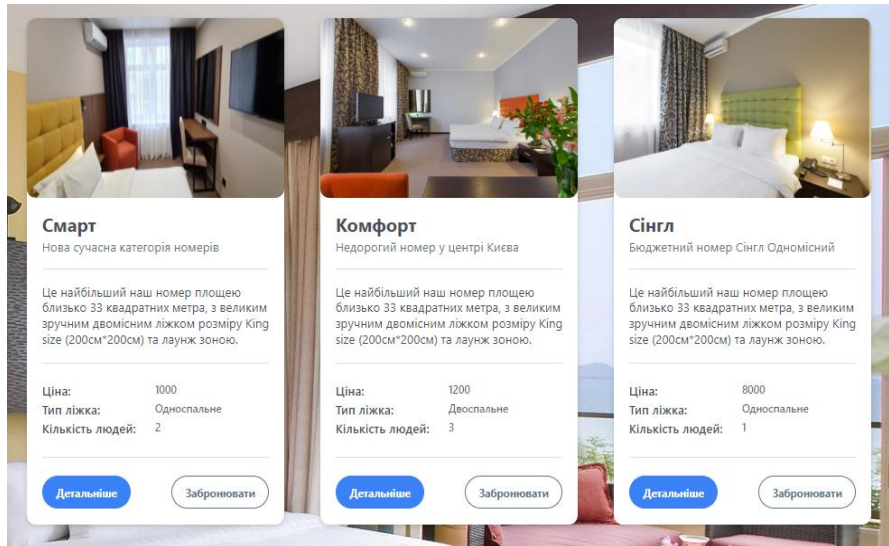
Смарт
Нова сучасна категорія номерів

Це найбільший наш номер площею близько 33 квадратних метра, з великим зручним двомісним ліжком розміру King size (200см*200см) та лаунж зоною.

Ціна: 1000
Тип ліжка: Односпальне
Кількість людей: 2

Детальніше
Забронювати

Комфорт
Недорогий номер у центрі Києва

Це найбільший наш номер площею близько 33 квадратних метра, з великим зручним двомісним ліжком розміру King size (200см*200см) та лаунж зоною.

Ціна: 1200
Тип ліжка: Двоспальне
Кількість людей: 3

Детальніше
Забронювати

Сінгл
Бюджетний номер Сінгл Одномісний

Це найбільший наш номер площею близько 33 квадратних метра, з великим зручним двомісним ліжком розміру King size (200см*200см) та лаунж зоною.

Ціна: 8000
Тип ліжка: Односпальне
Кількість людей: 1

Детальніше
Забронювати